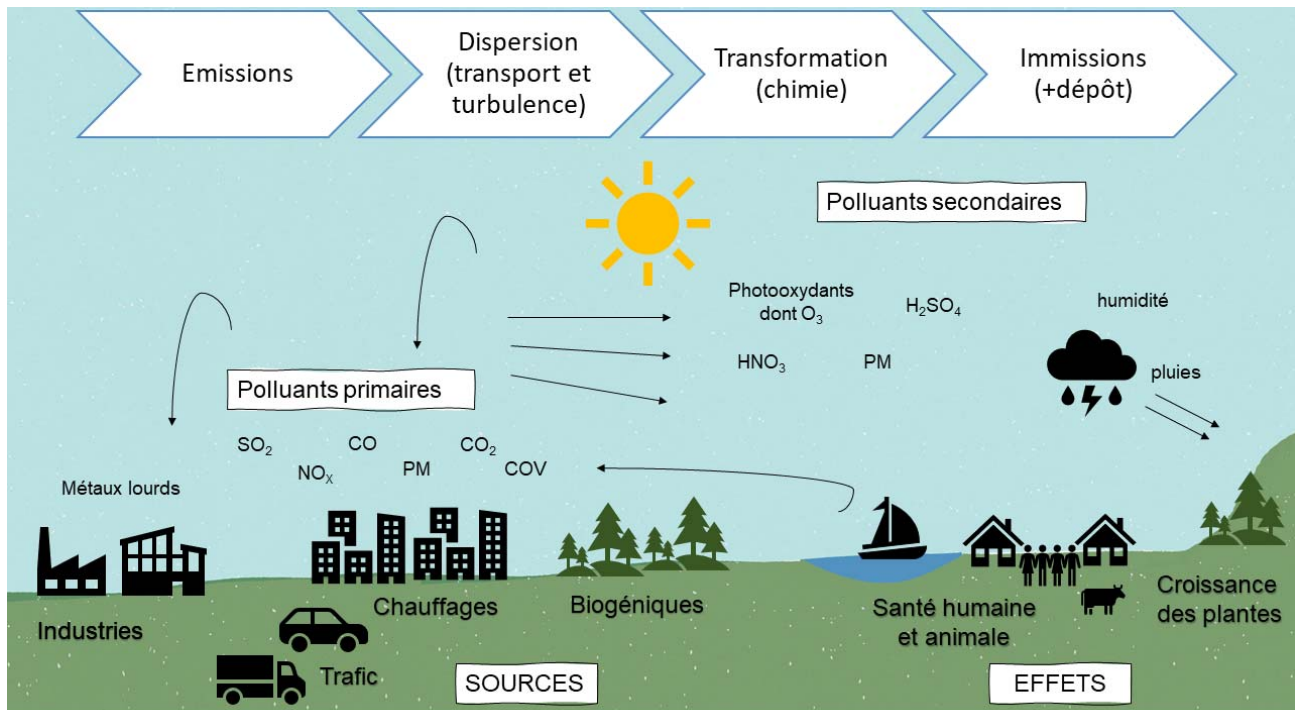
Emissions

Dispersion (transport et turbulence)

Transformation (chimie)

Immissions (+dépôt)

Polluants secondaires

Photooxydants dont $O_3$

$H_2SO_4$

humidité

$HNO_3$

PM

pluies

Polluants primaires

$SO_2$

CO

$CO_2$

$NO_X$

PM

COV

Métaux lourds

Industries

Chauffages

Biogéniques

Santé humaine et animale

Croissance des plantes

Trafic

SOURCES

EFFETS